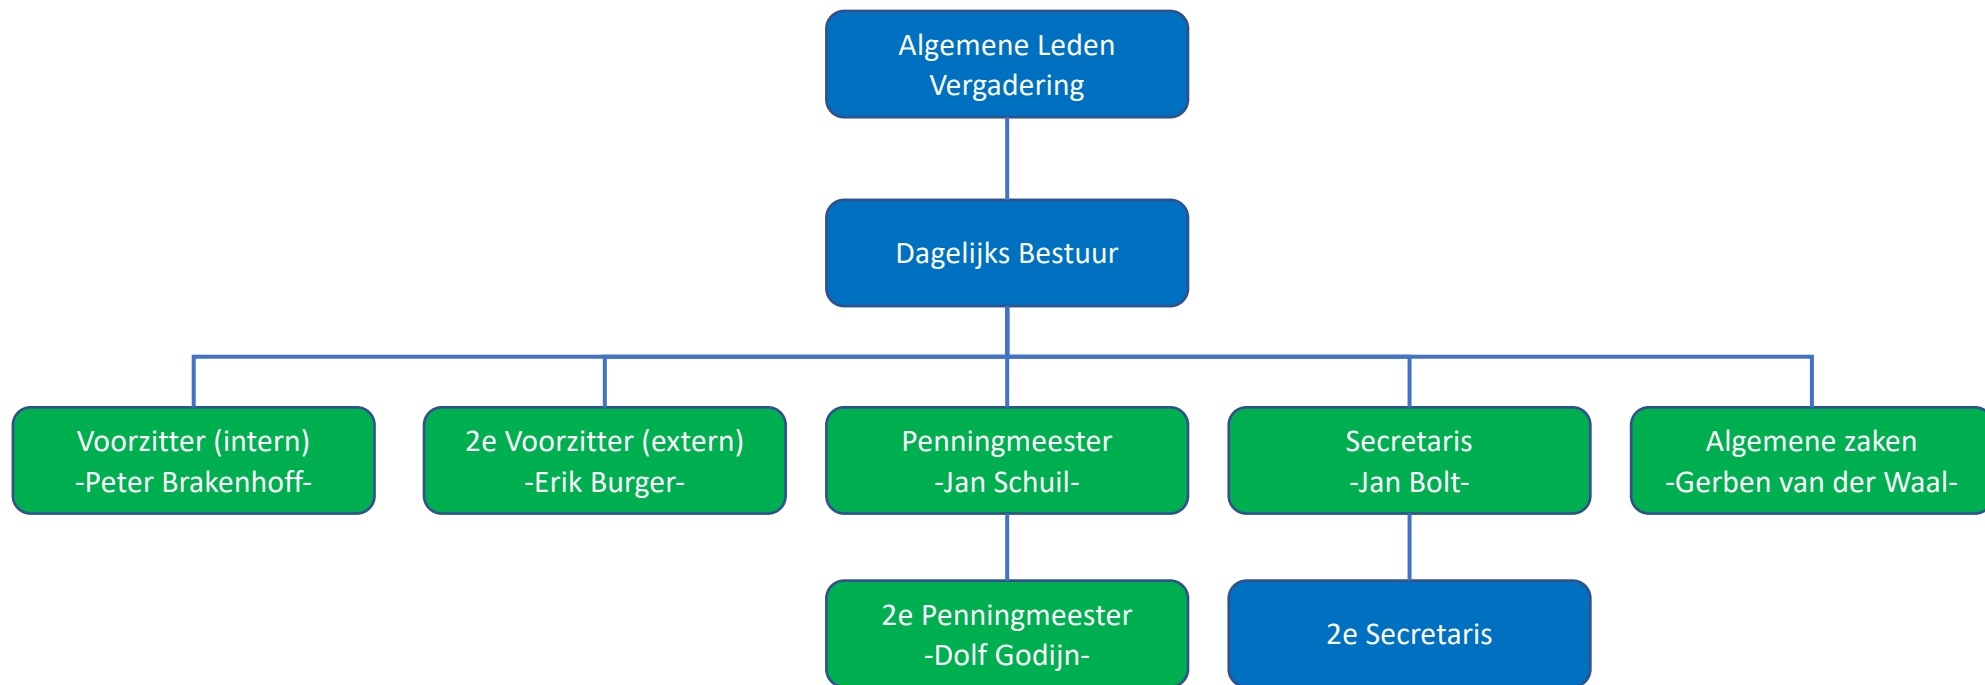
Algemene Leden Vergadering

Dagelijks Bestuur

Voorzitter (intern)
-Peter Brakenhoff-

2e Voorzitter (extern)
-Erik Burger-

Penningmeester
-Jan Schuil-

Secretaris
-Jan Bolt-

Algemene zaken
-Gerben van der Waal-

2e Penningmeester
-Dolf Godijn-

2e Secretaris